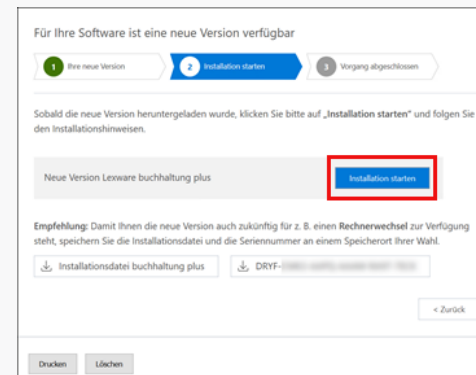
Für Ihre Software ist eine neue Version verfügbar

1 Ihre neue Version
2 Installation starten
3 Vorgang abgeschlossen

Sobald die neue Version heruntergeladen wurde, klicken Sie bitte auf „Installation starten" und folgen Sie den Installationshinweisen.

Neue Version Lexware buchhaltung plus

Installation starten

Empfehlung: Damit Ihnen die neue Version auch zukünftig für z. B. einen Rechnerwechsel zur Verfügung steht, speichern Sie die Installationsdatei und die Seriennummer an einem Speicherort Ihrer Wahl.

Installationsdatei buchhaltung plus

DRYF-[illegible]

< Zurück

Drucken

Löschen